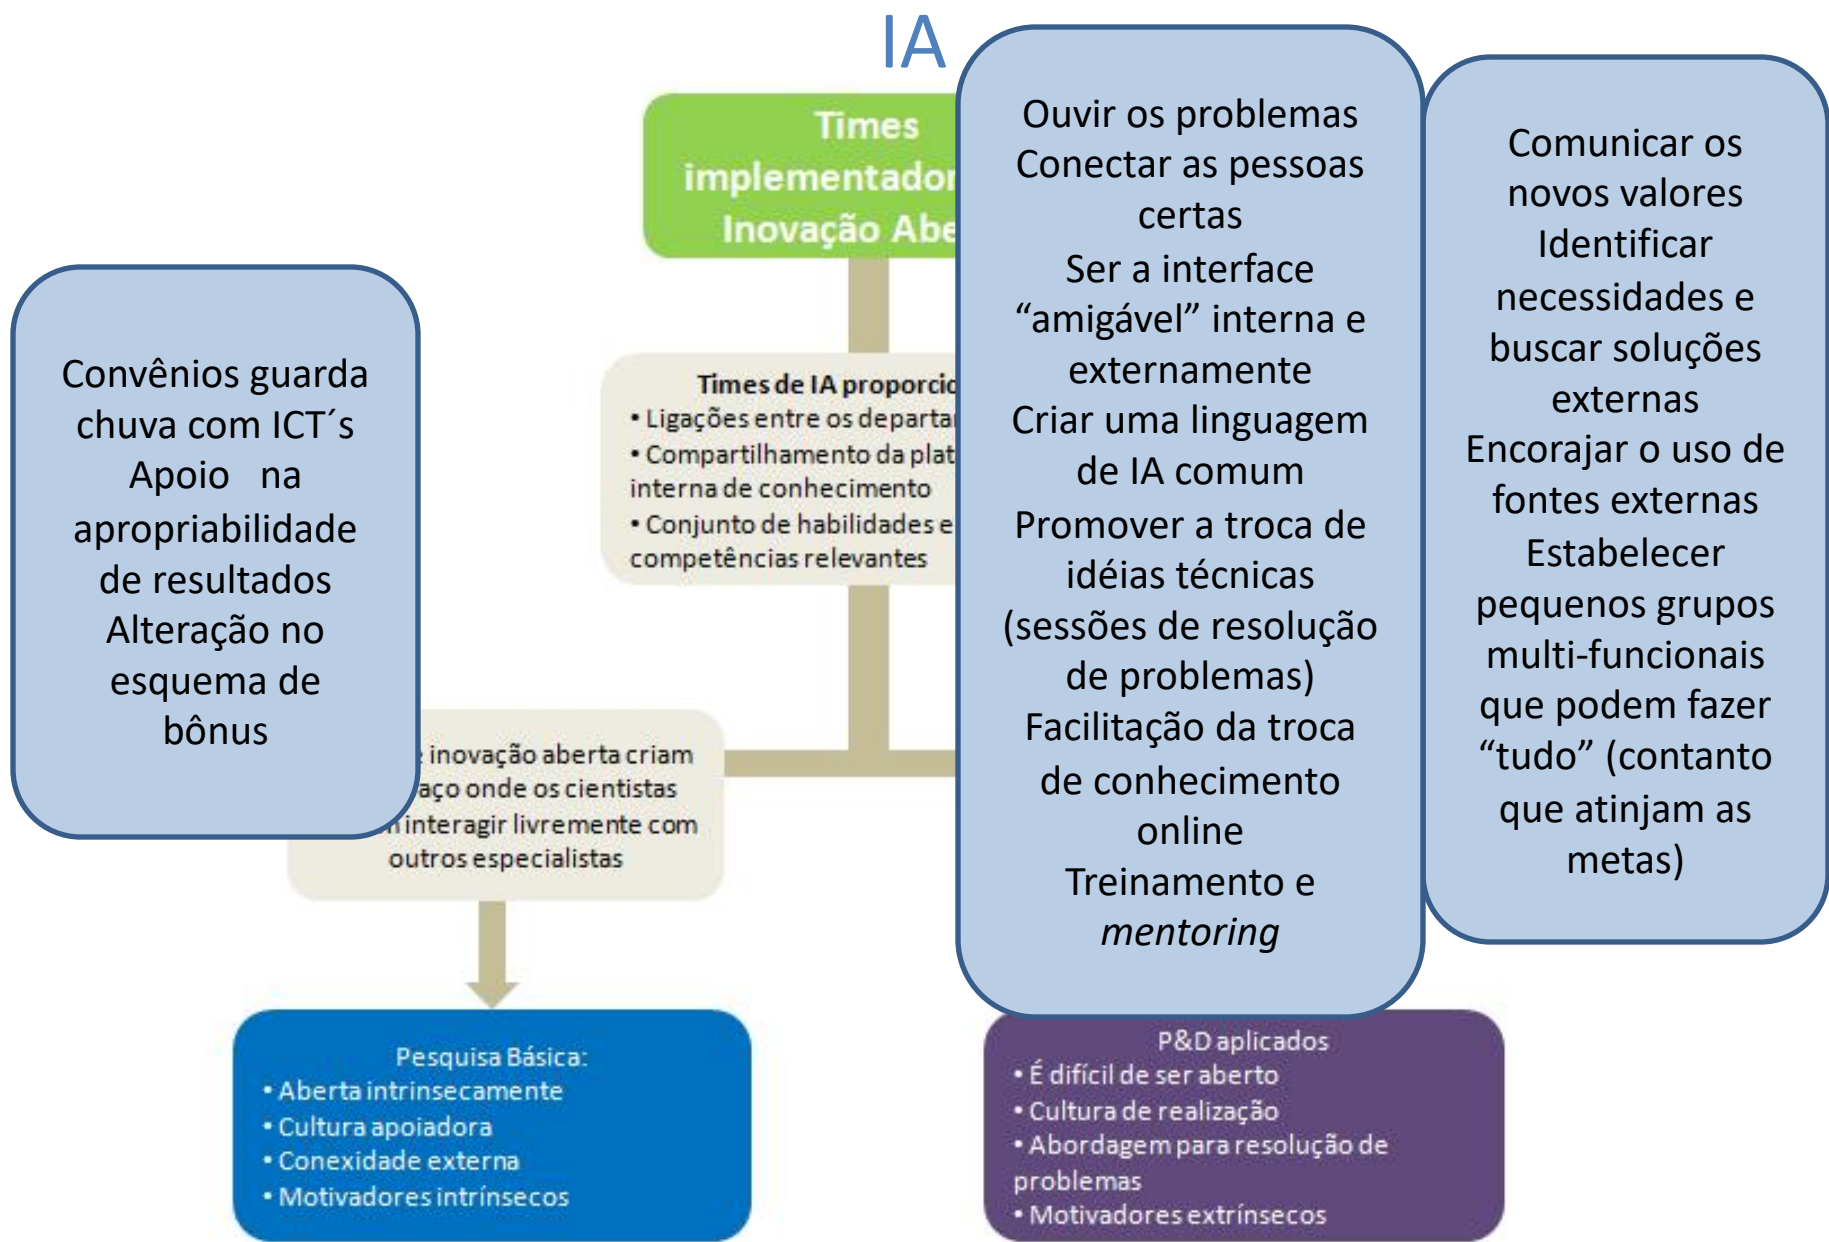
IA

Times implementador Inovação Abe

Times de IA proporcio
• Ligações entre os departa
• Compartilhamento da plat interna de conhecimento
• Conjunto de habilidades e competências relevantes

Convênios guarda chuva com ICT´s
Apoio na apropriabilidade de resultados
Alteração no esquema de bônus

inovação aberta criam aço onde os cientistas interagir livremente com outros especialistas

Ouvir os problemas
Conectar as pessoas certas
Ser a interface "amigável" interna e externamente
Criar uma linguagem de IA comum
Promover a troca de idéias técnicas (sessões de resolução de problemas)
Facilitação da troca de conhecimento online
Treinamento e *mentoring*

Comunicar os novos valores
Identificar necessidades e buscar soluções externas
Encorajar o uso de fontes externas
Estabelecer pequenos grupos multi-funcionais que podem fazer "tudo" (contanto que atinjam as metas)

Pesquisa Básica:
• Aberta intrinsecamente
• Cultura apoiadora
• Conexidade externa
• Motivadores intrínsecos

P&D aplicados
• É difícil de ser aberto
• Cultura de realização
• Abordagem para resolução de problemas
• Motivadores extrínsecos